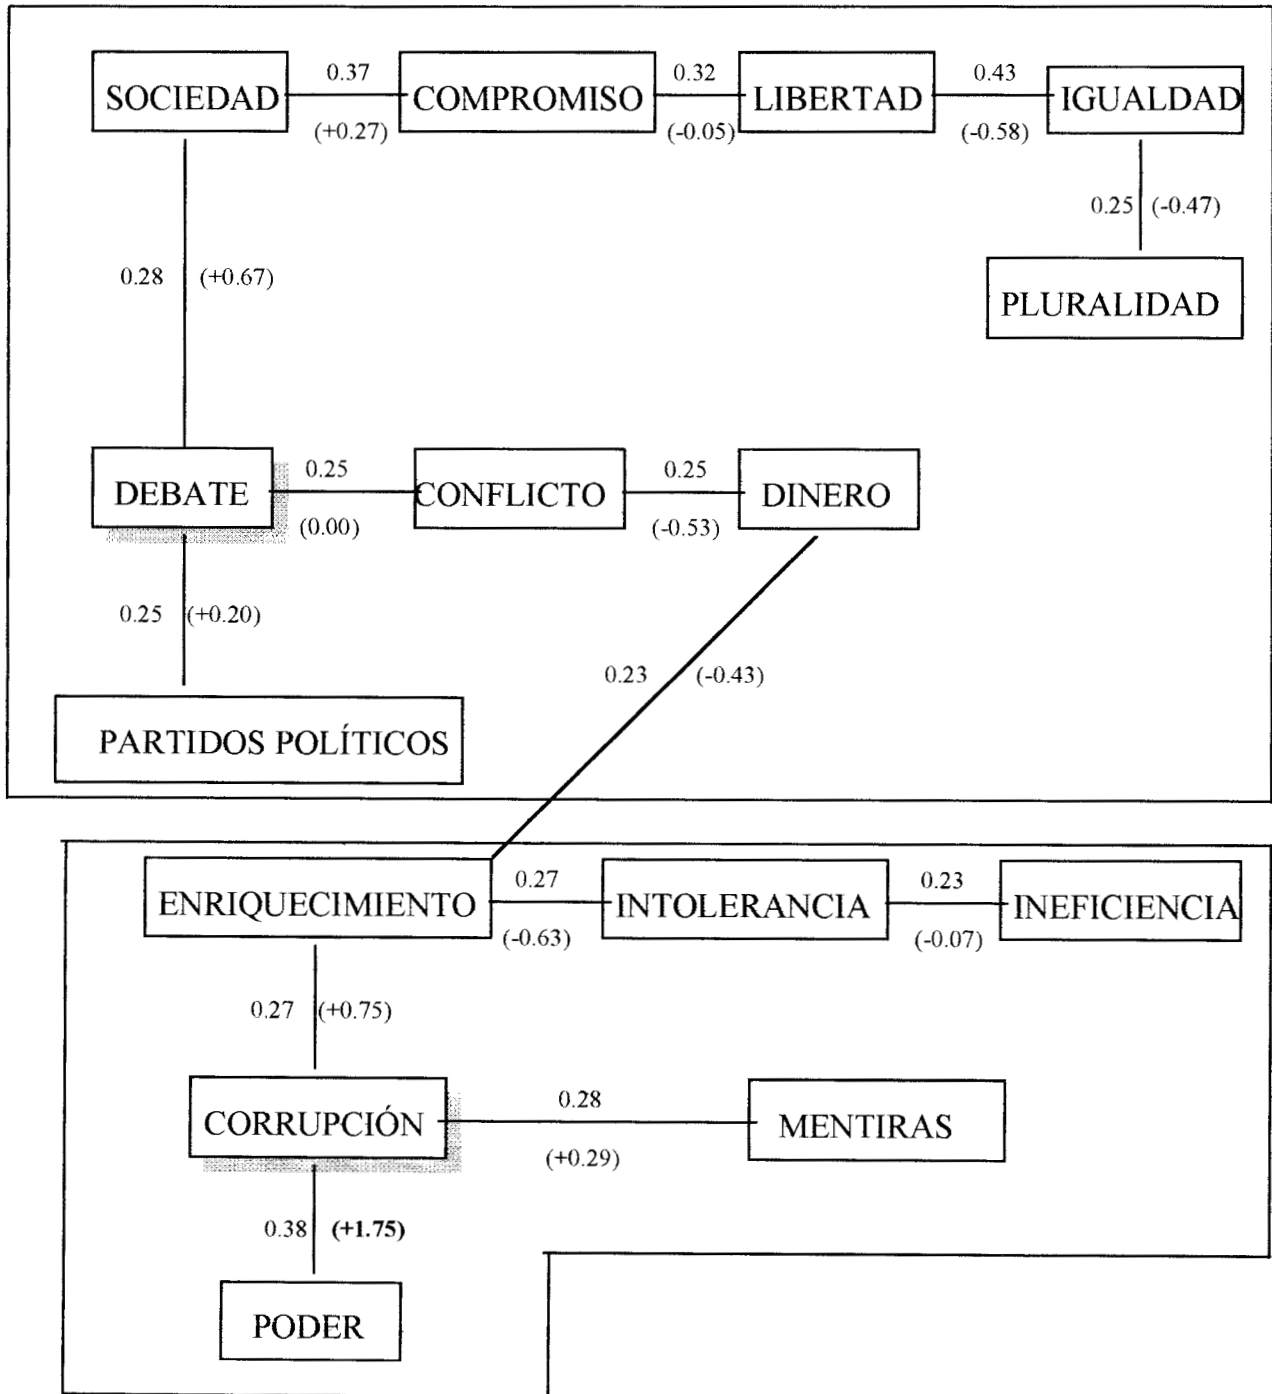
SOCIEDAD 0.37 (+0.27) COMPROMISO 0.32 (-0.05) LIBERTAD 0.43 (-0.58) IGUALDAD

0.25 (-0.47)

PLURALIDAD

0.28 (+0.67)

DEBATE 0.25 (0.00) CONFLICTO 0.25 (-0.53) DINERO

0.25 (+0.20)

0.23 (-0.43)

PARTIDOS POLÍTICOS

ENRIQUECIMIENTO 0.27 (-0.63) INTOLERANCIA 0.23 (-0.07) INEFICIENCIA

0.27 (+0.75)

CORRUPCIÓN 0.28 (+0.29) MENTIRAS

0.38 **(+1.75)**

PODER